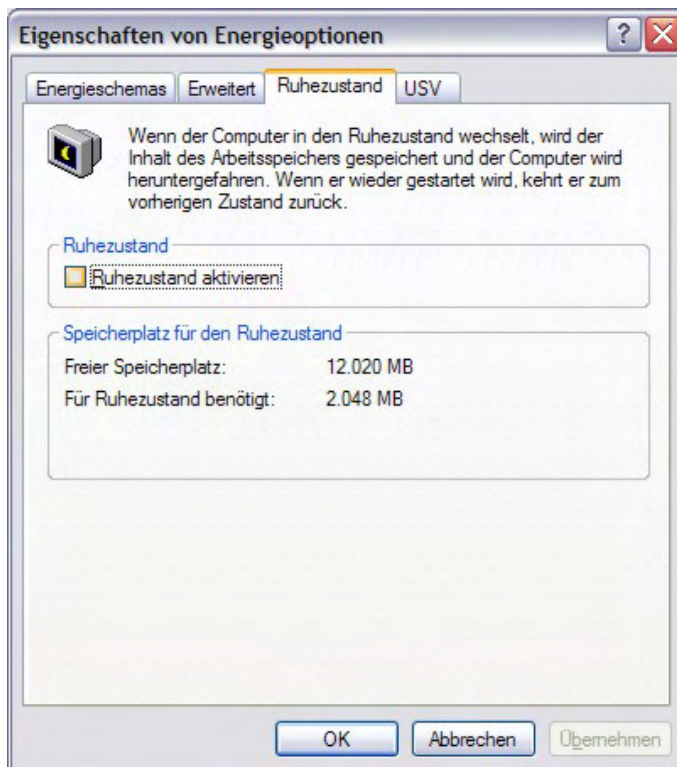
Eigenschaften von Energieoptionen

Energieschemas | Erweitert | Ruhezustand | USV

Wenn der Computer in den Ruhezustand wechselt, wird der Inhalt des Arbeitsspeichers gespeichert und der Computer wird heruntergefahren. Wenn er wieder gestartet wird, kehrt er zum vorherigen Zustand zurück.

Ruhezustand

Ruhezustand aktivieren

Speicherplatz für den Ruhezustand

Freier Speicherplatz: 12.020 MB

Für Ruhezustand benötigt: 2.048 MB

OK Abbrechen Übernehmen